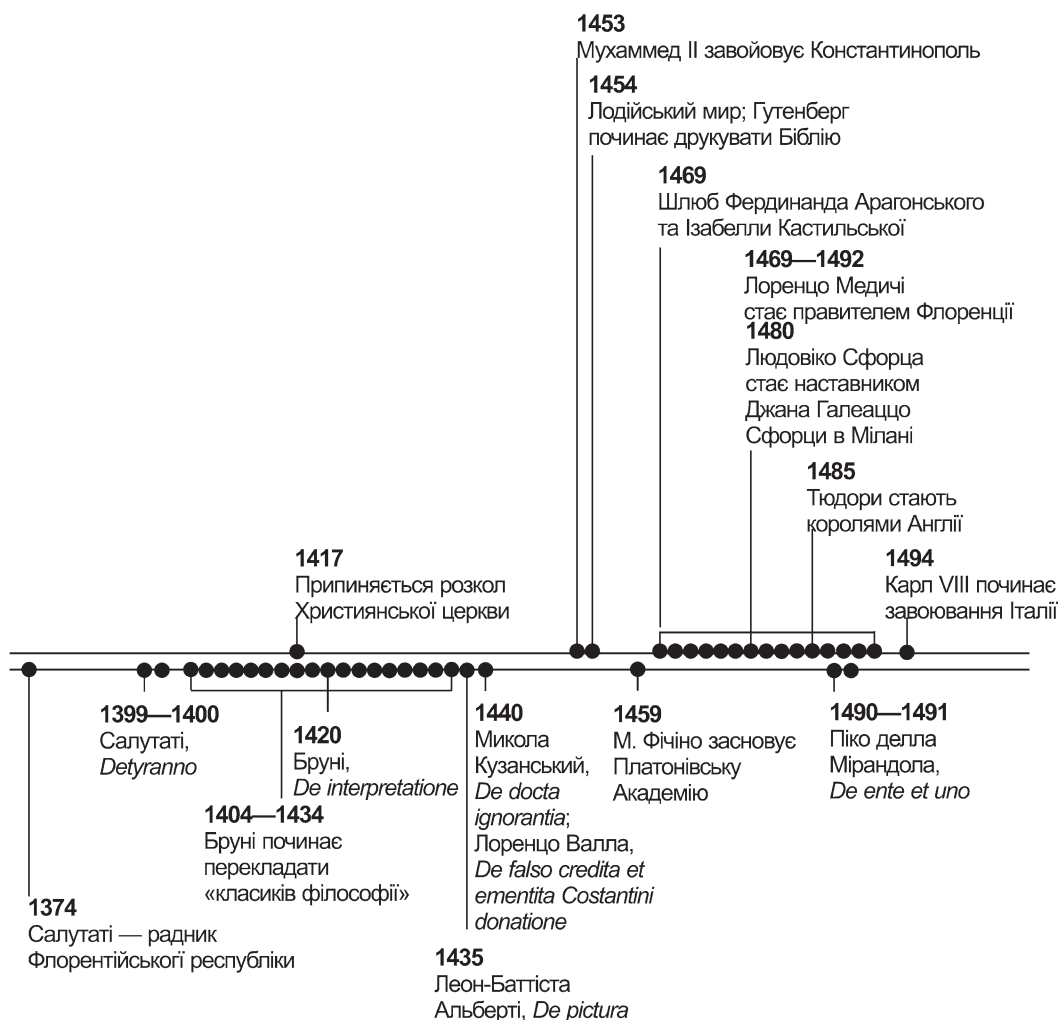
**1453**
Мухаммед II завойовує Константинополь

**1454**
Лодійський мир; Гутенберг починає друкувати Біблію

**1469**
Шлюб Фердинанда Арагонського та Ізабелли Кастильської

**1469—1492**
Лоренцо Медичі стає правителем Флоренції

**1480**
Людовіко Сфорца стає наставником Джана Галеаццо Сфорци в Мілані

**1485**
Тюдори стають королями Англії

**1417**
Припиняється розкол Християнської церкви

**1494**
Карл VIII починає завоювання Італії

**1399—1400**
Салутаті, *Detyranno*

**1420**
Бруні, *De interpretatione*

**1440**
Микола Кузанський, *De docta ignorantia*; Лоренцо Валла, *De falso credita et ementita Costantini donatione*

**1459**
М. Фічіно засновує Платонівську Академію

**1490—1491**
Піко делла Мірандола, *De ente et uno*

**1404—1434**
Бруні починає перекладати «класиків філософії»

**1374**
Салутаті — радник Флорентійської республіки

**1435**
Леон-Баттіста Альберті, *De pictura*